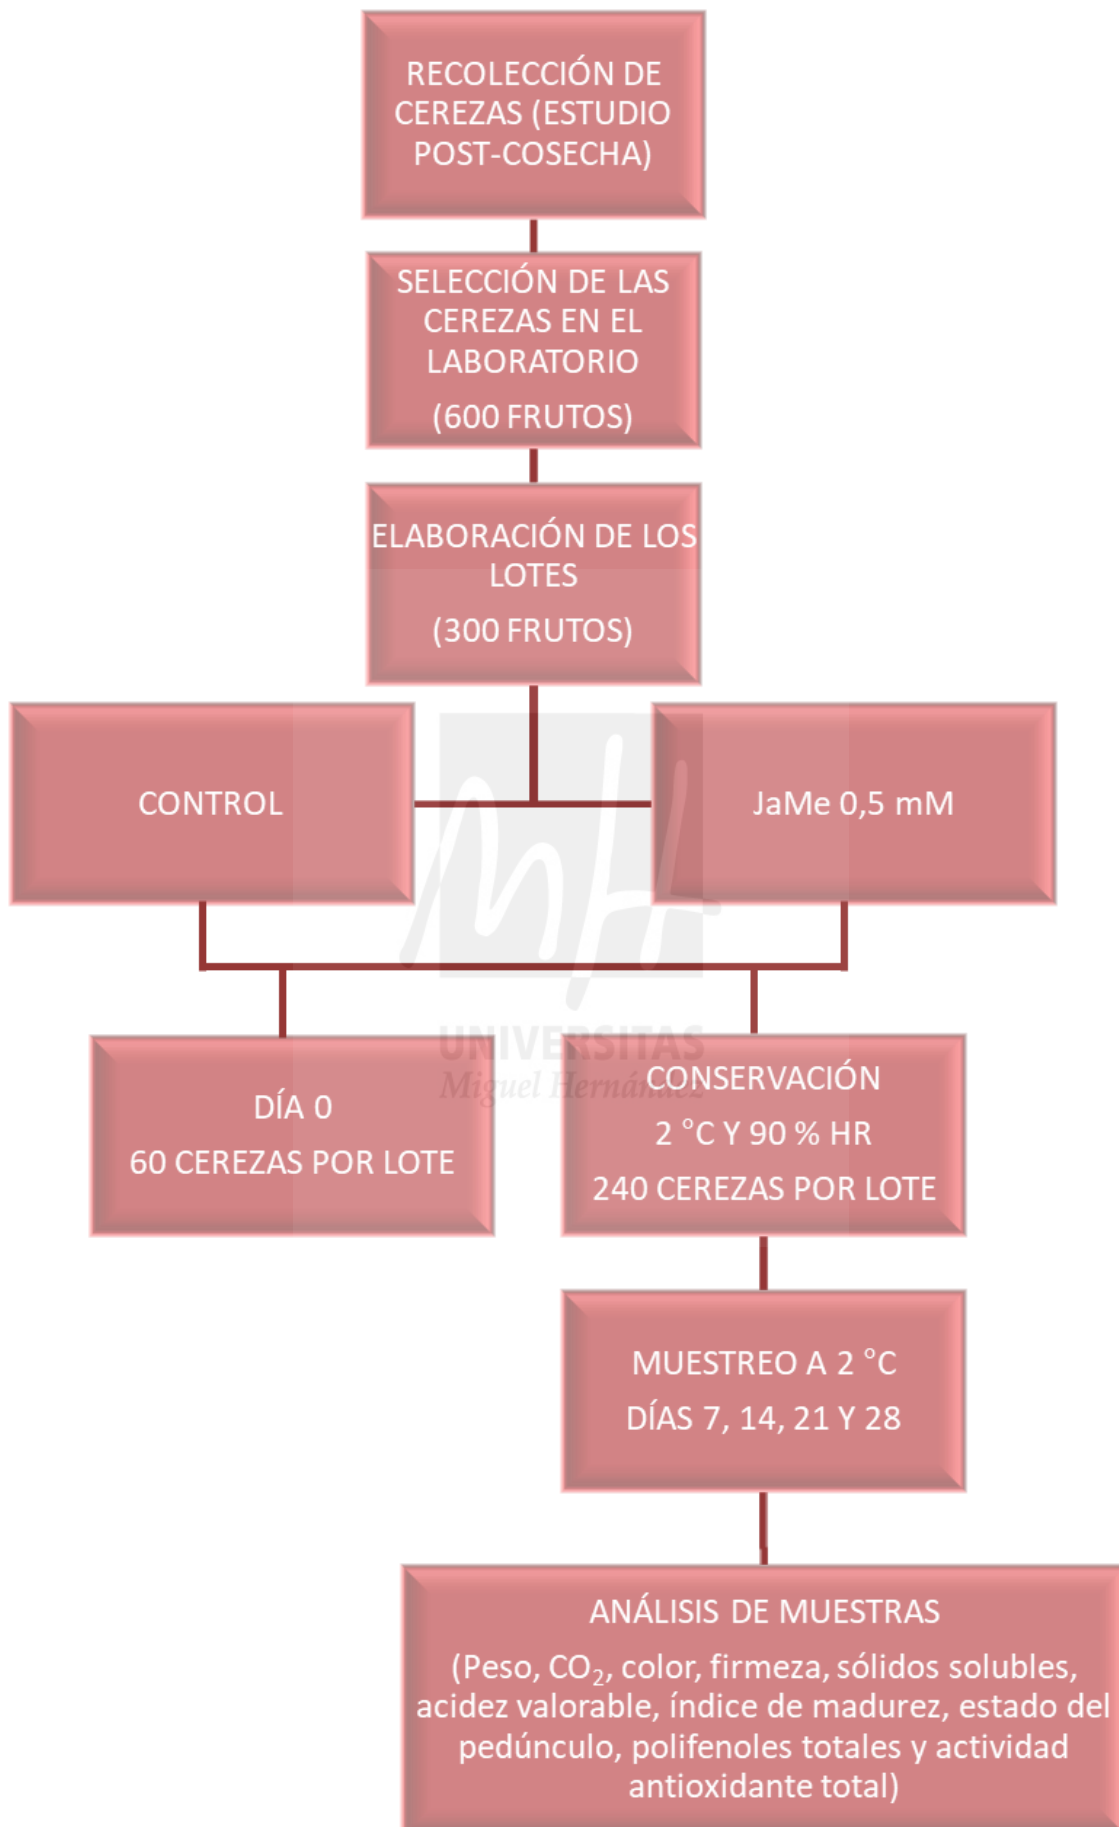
RECOLECCIÓN DE CEREZAS (ESTUDIO POST-COSECHA)

SELECCIÓN DE LAS CEREZAS EN EL LABORATORIO

(600 FRUTOS)

ELABORACIÓN DE LOS LOTES

(300 FRUTOS)

CONTROL

JaMe 0,5 mM

UNIVERSITAS
Miguel Hernández

DÍA 0

60 CEREZAS POR LOTE

CONSERVACIÓN

2 °C Y 90 % HR

240 CEREZAS POR LOTE

MUESTREO A 2 °C

DÍAS 7, 14, 21 Y 28

ANÁLISIS DE MUESTRAS

(Peso, $CO_2$, color, firmeza, sólidos solubles, acidez valorable, índice de madurez, estado del pedúnculo, polifenoles totales y actividad antioxidante total)